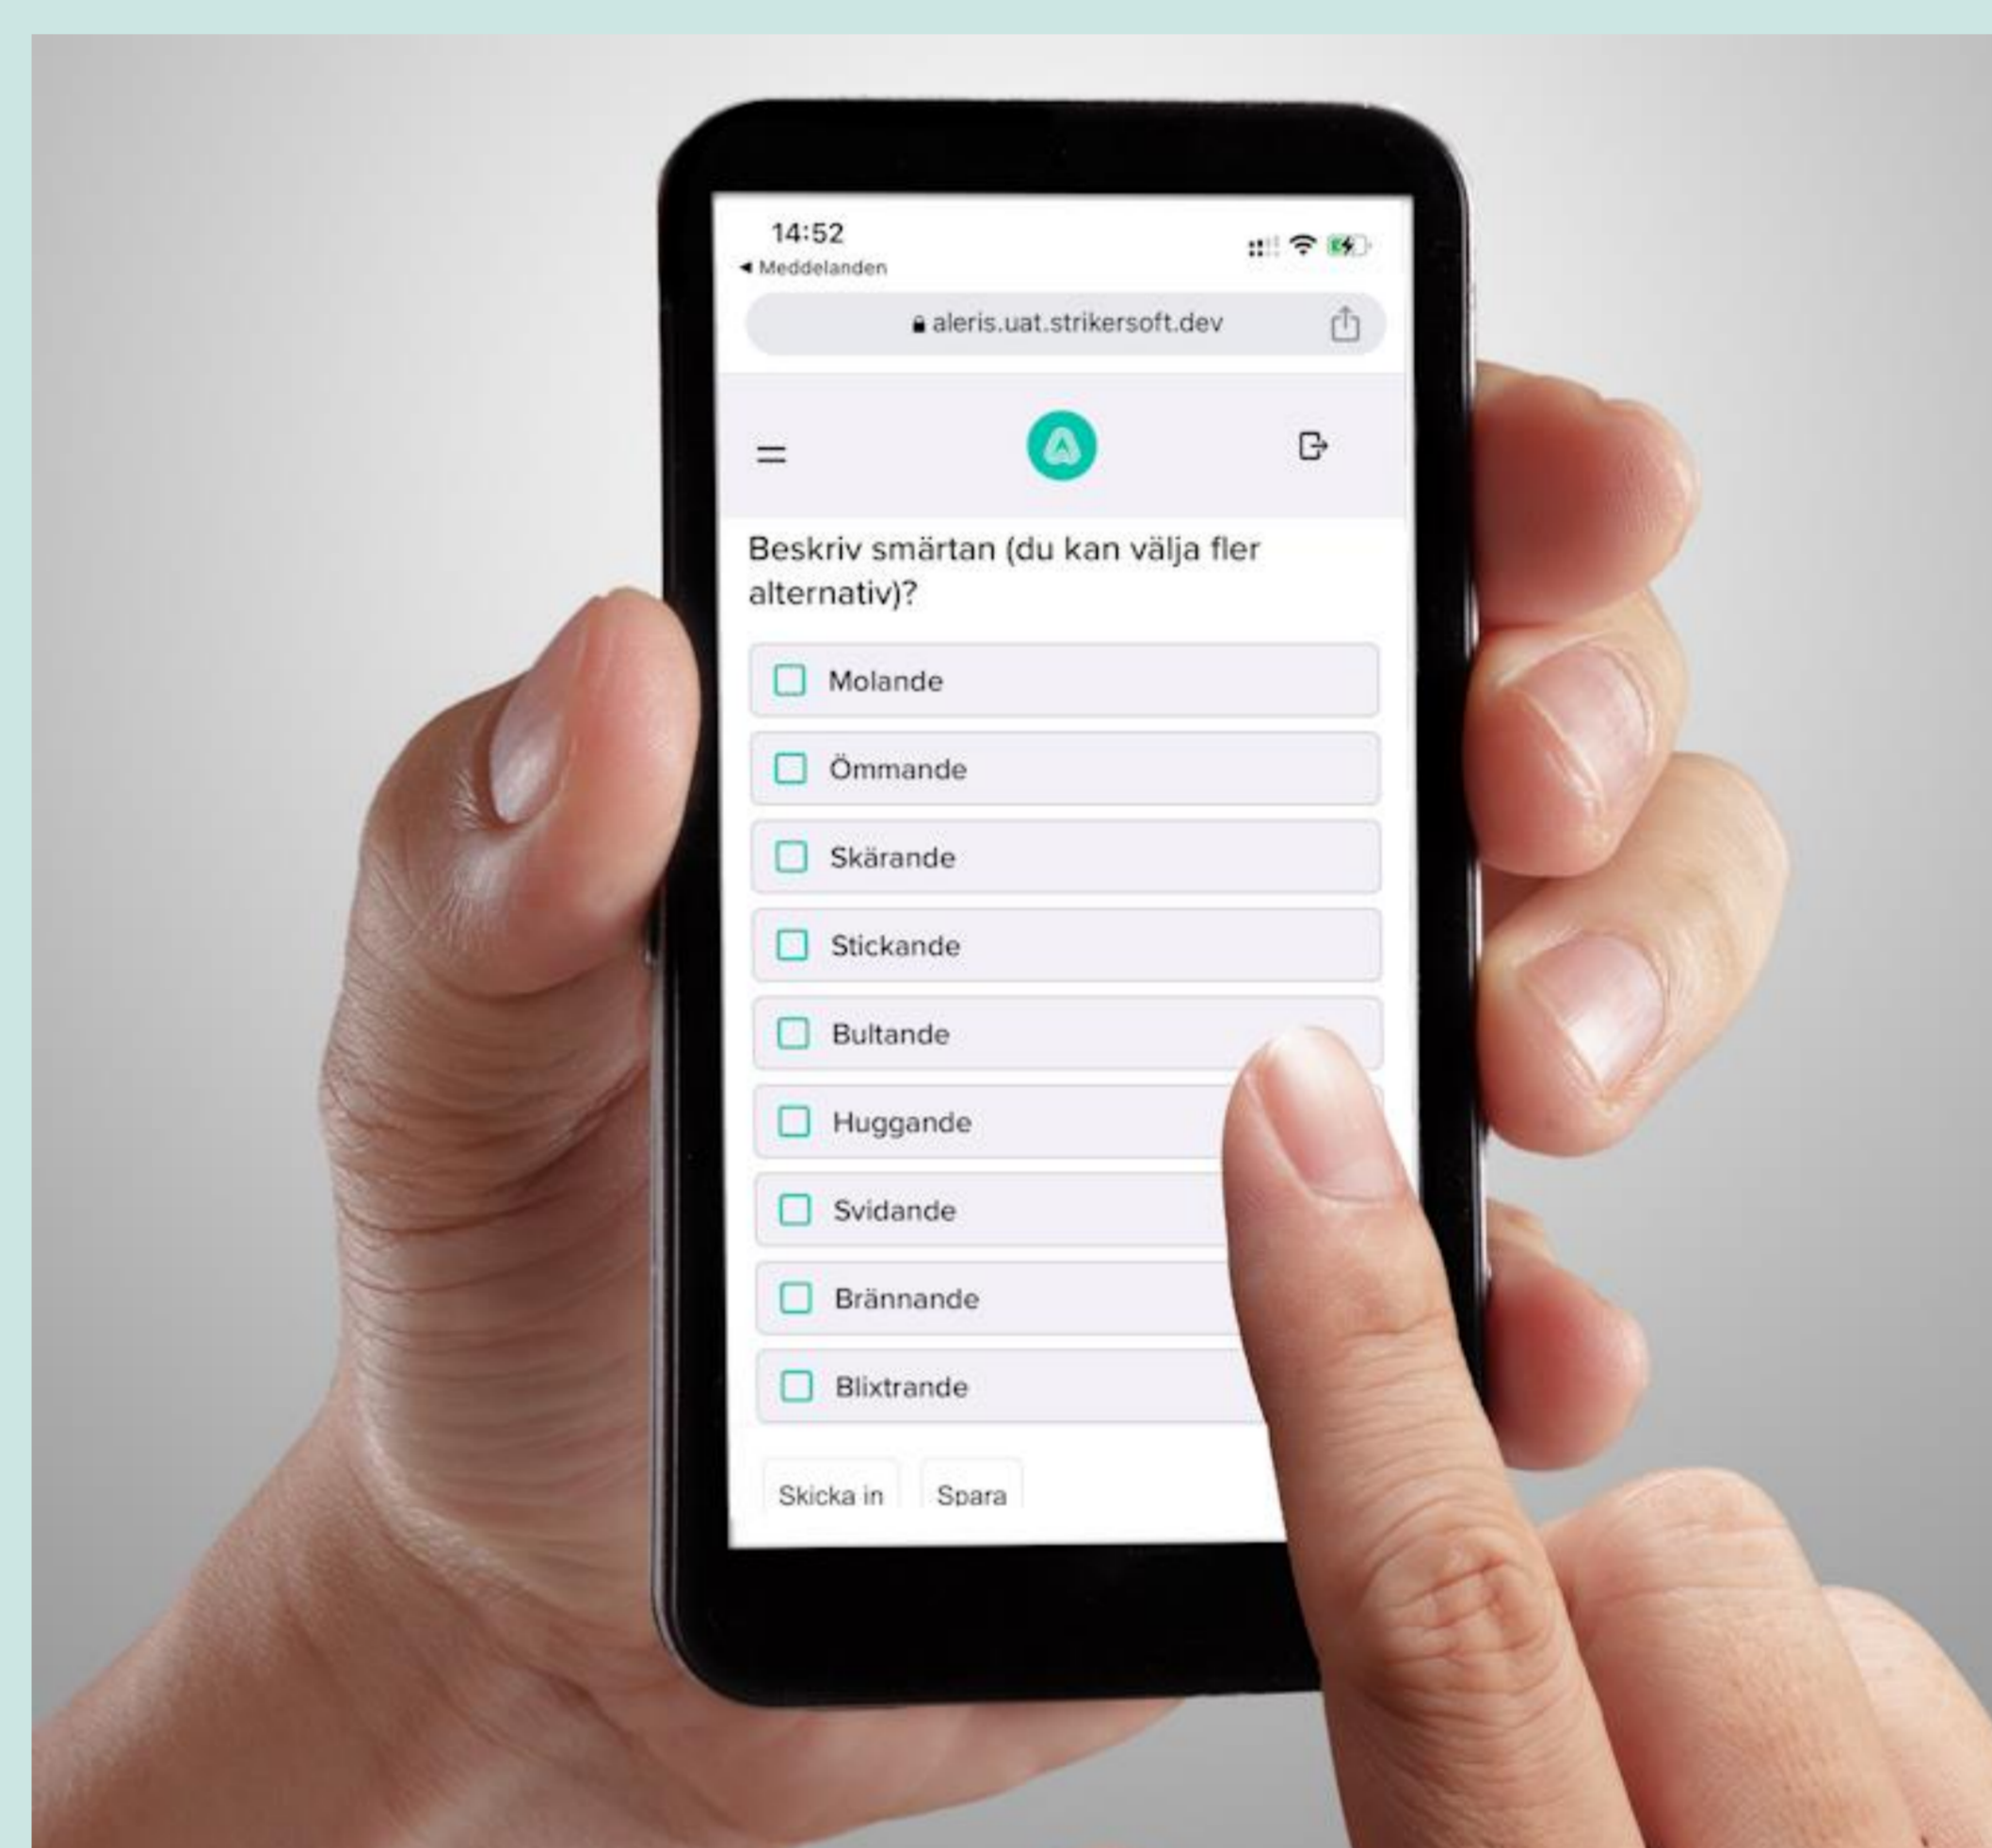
14:52
◂ Meddelanden

aleris.uat.strikersoft.dev

Beskriv smärtan (du kan välja fler alternativ)?

Molande

Ömmande

Skärande

Stickande

Bultande

Huggande

Svidande

Brännande

Blixtrande

Skicka in
Spara